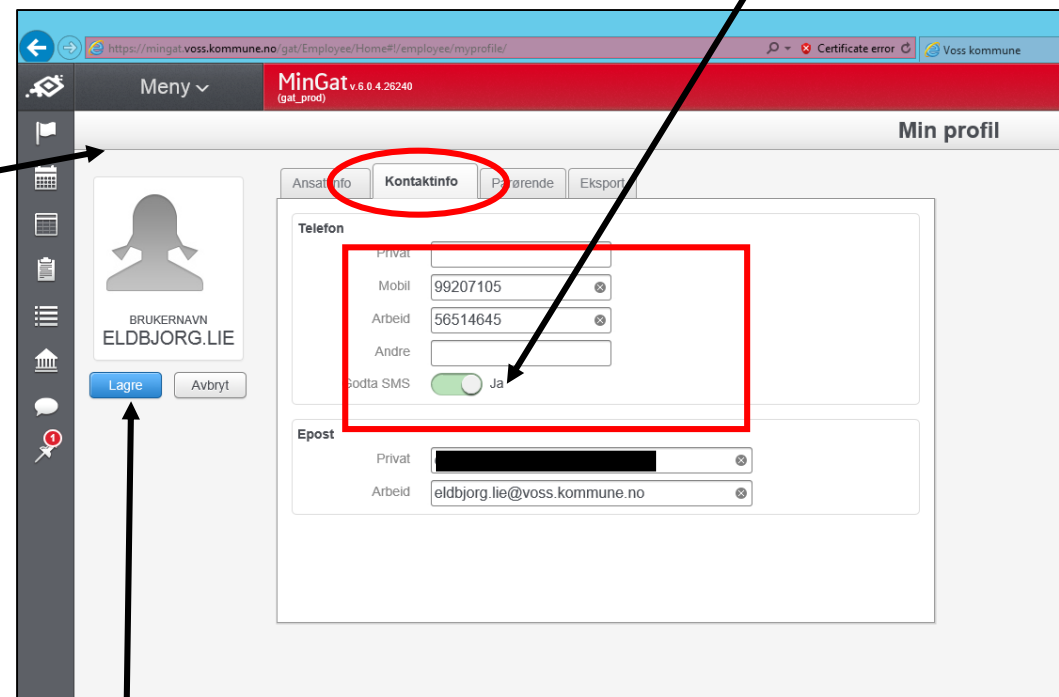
https://mingat.voss.kommune.no/gat/Employee/Home#!/employee/myprofile/
Certificate error
Voss kommune

Meny
MinGat v.6.0.4.26240
(gat_prod)

Min profil

BRUKERNAVN
ELDBJORG.LIE

Lagre
Avbryt

Ansattinfo
Kontaktinfo
Pårørende
Eksport

Telefon
Privat
Mobil 99207105
Arbeid 56514645
Andre
Godta SMS Ja

Epost
Privat
Arbeid eldbjorg.lie@voss.kommune.no

1